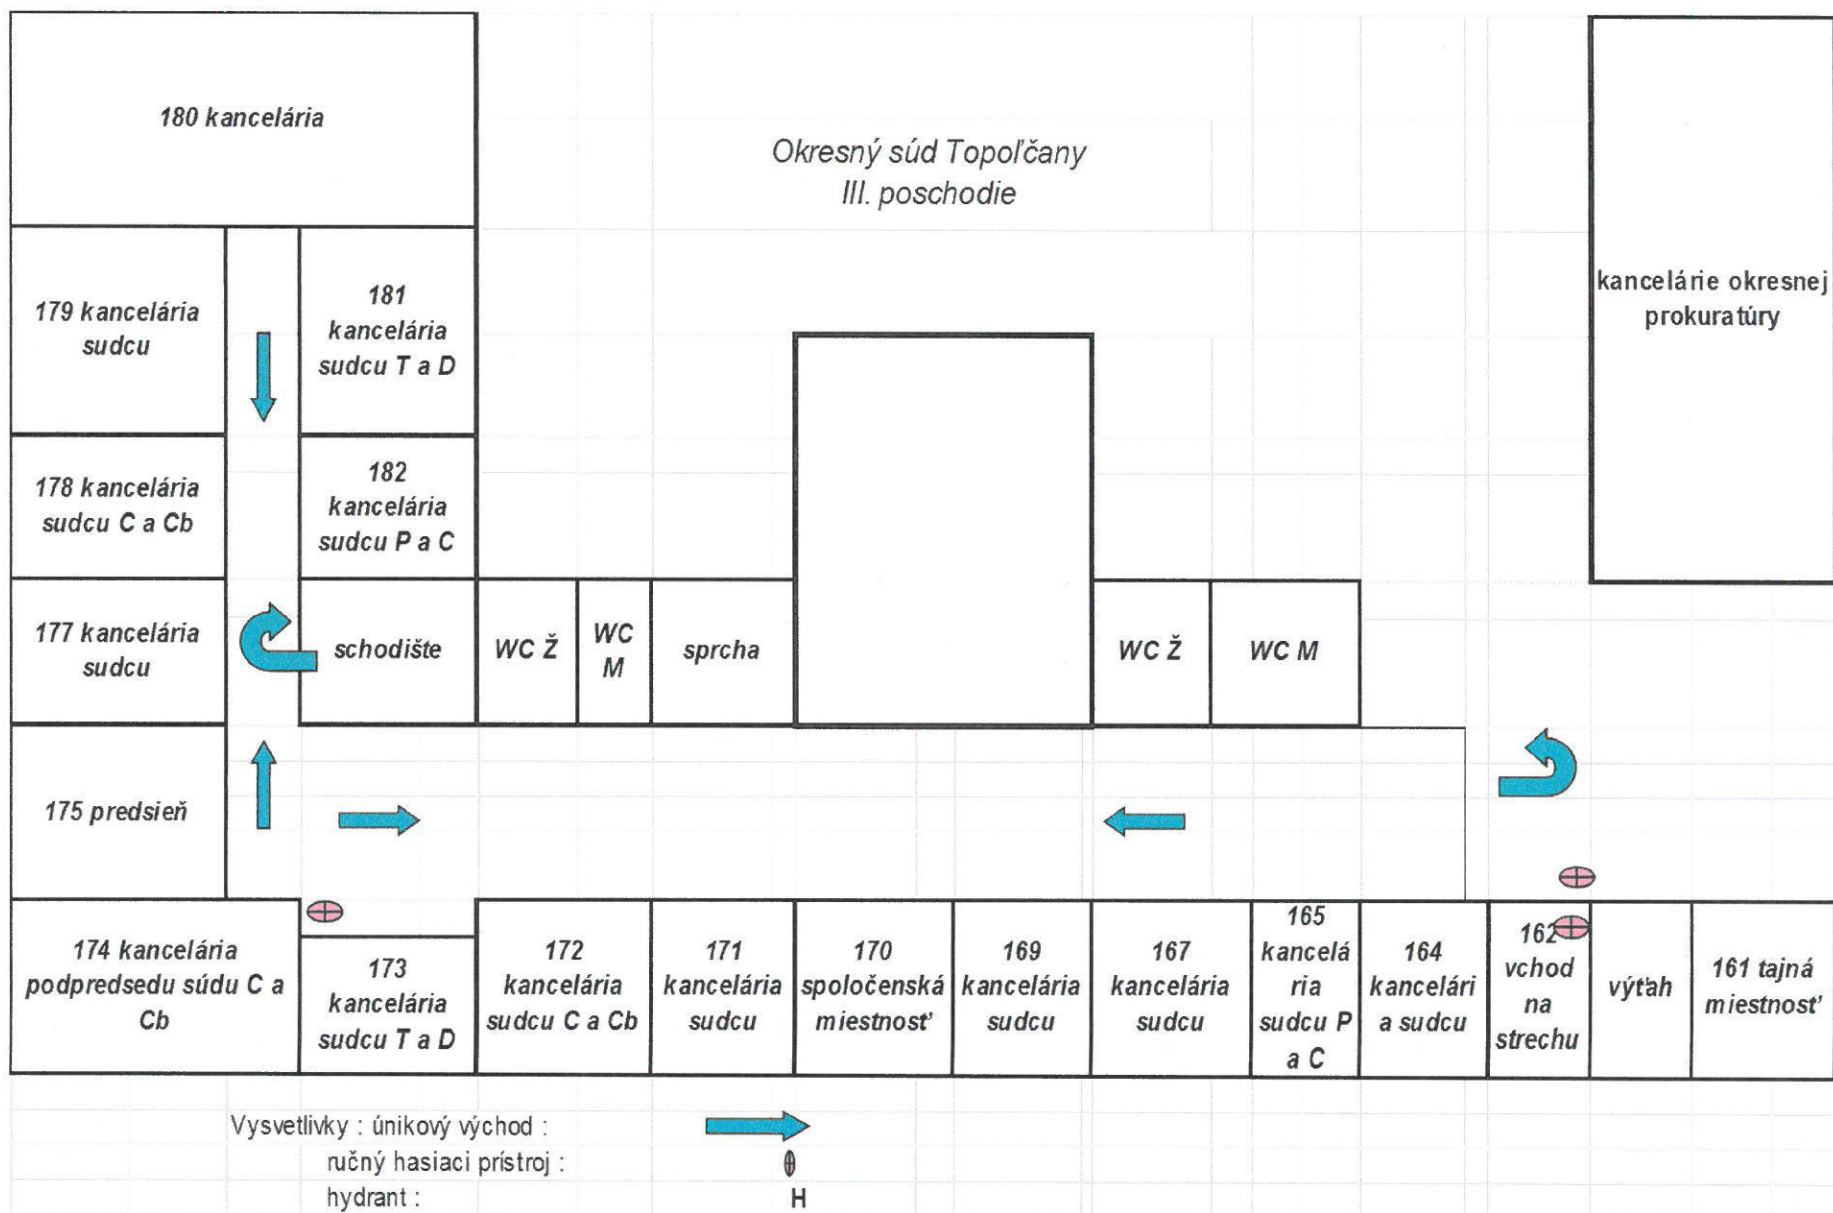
180 kancelária

Okresný súd Topoľčany
III. poschodie

kancelárie okresnej prokuratúry

179 kancelária sudcu

181 kancelária sudcu T a D

178 kancelária sudcu C a Cb

182 kancelária sudcu P a C

177 kancelária sudcu

schodište

WC Ž

WC M

sprcha

WC Ž

WC M

175 predsieň

174 kancelária podpredsedu súdu C a Cb

173 kancelária sudcu T a D

172 kancelária sudcu C a Cb

171 kancelária sudcu

170 spoločenská miestnosť

169 kancelária sudcu

167 kancelária sudcu

165 kancelária sudcu P a C

164 kancelária sudcu

162 vchod na strechu

výťah

161 tajná miestnosť

Vysvetlivky : únikový východ :
ručný hasiaci prístroj :
hydrant :
H